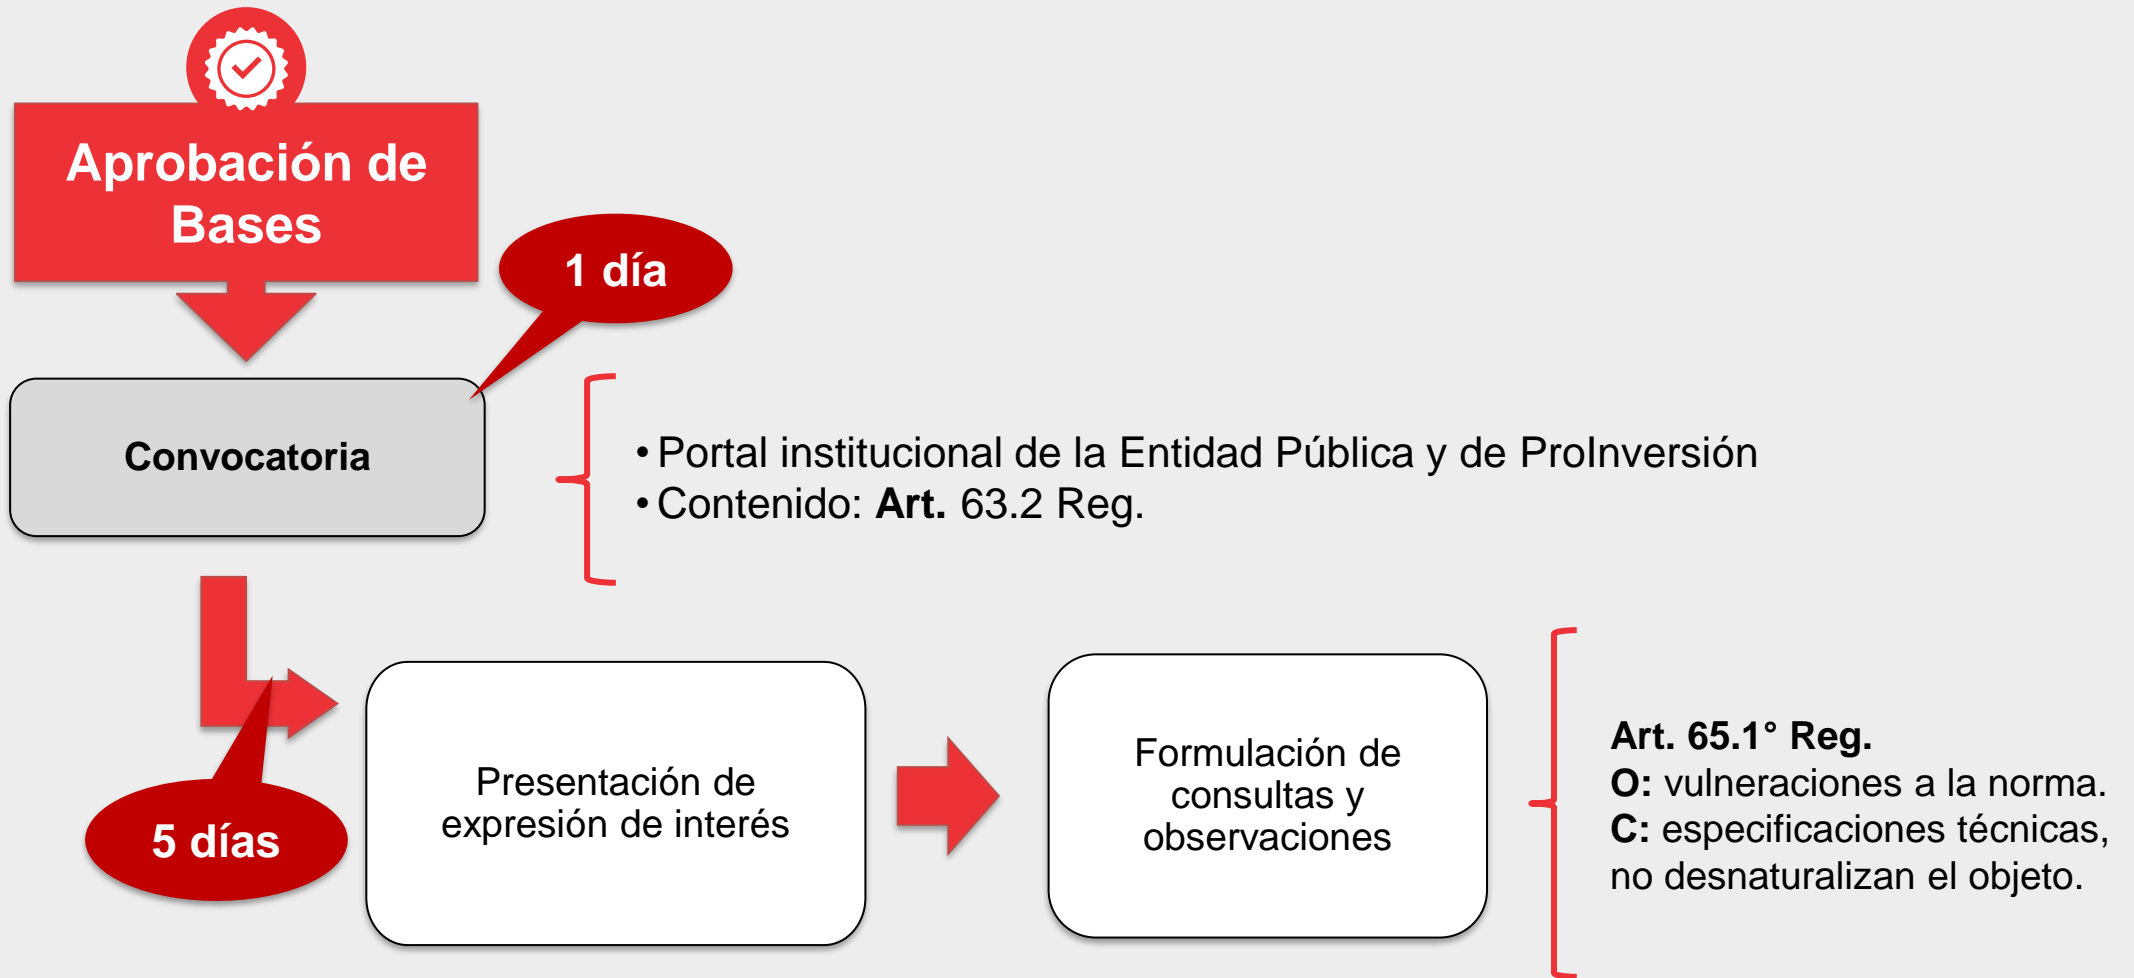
Aprobación de Bases

1 día

Convocatoria

• Portal institucional de la Entidad Pública y de ProInversión
• Contenido: **Art.** 63.2 Reg.

5 días

Presentación de expresión de interés

Formulación de consultas y observaciones

**Art. 65.1° Reg.**
**O:** vulneraciones a la norma.
**C:** especificaciones técnicas, no desnaturalizan el objeto.